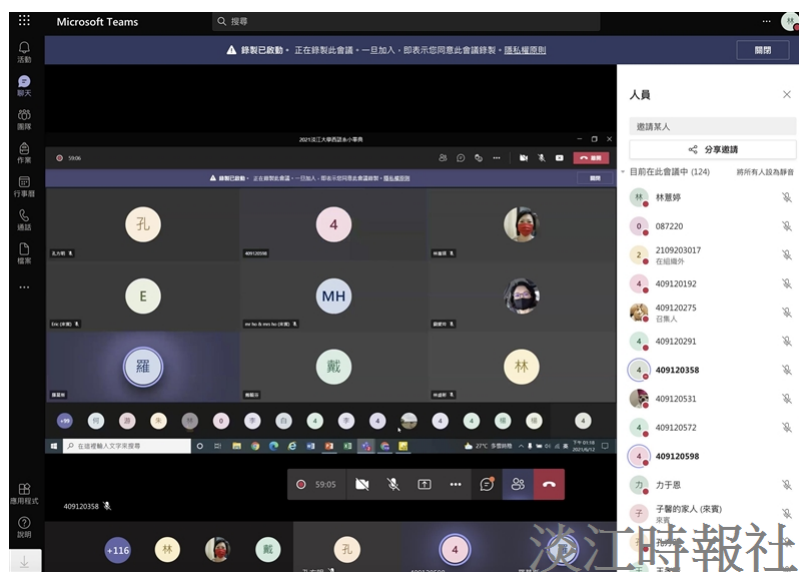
Microsoft Teams
搜尋
活動
聊天
團隊
作業
行事曆
通話
檔案
...
應用程式
說明
錄製已啟動 • 正在錄製此會議。一旦加入，即表示您同意此會議錄製 • 隱私權原則
關閉
人員
邀請某人
分享邀請
目前在此會議中 (124)
將所有人設為靜音
林慧婷
087220
2109203017
在組織外
409120192
409120275
召集人
409120291
409120358
409120531
409120572
409120598
力于恩
子馨的家人 (來賓)
來賓
2021淡江大學西語系小筆典
59:06
錄製已啟動 • 正在錄製此會議。一旦加入，即表示您同意此會議錄製 • 隱私權原則
關閉
離開
孔
4
E
MH
羅
戴
林
+99
在這裡輸入文字來搜尋
27°C 多雲時晴
59:05
409120358
+116
林
戴
孔
4
淡江時報社